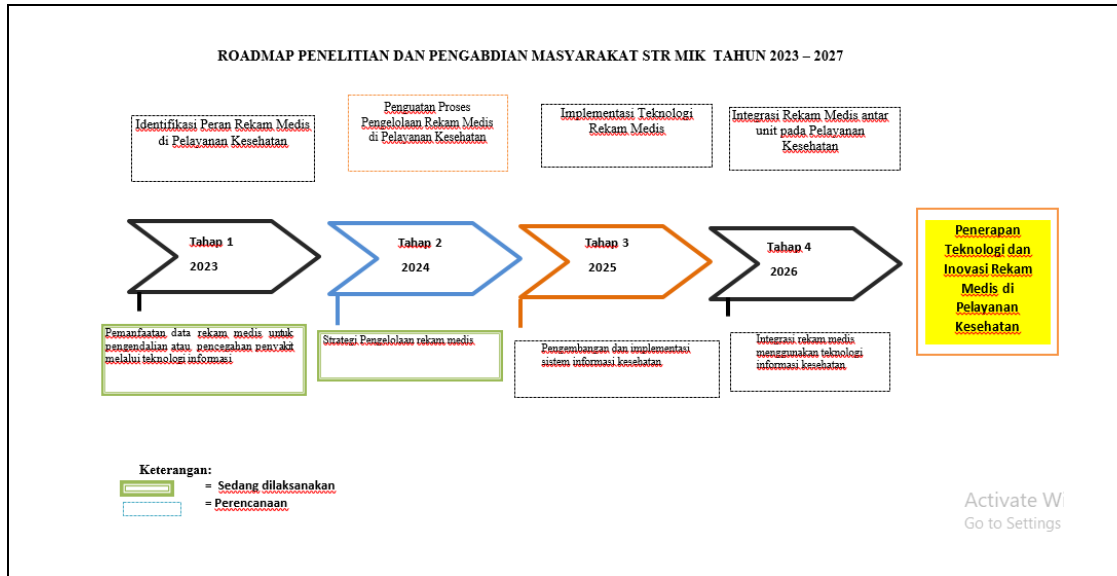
ROADMAP PENELITIAN DAN PENGABDIAN MASYARAKAT STR MIK TAHUN 2023 – 2027

Identifikasi Peran Rekam Medis di Pelayanan Kesehatan

Penguatan Proses Pengelolaan Rekam Medis di Pelayanan Kesehatan

Implementasi Teknologi Rekam Medis

Integrasi Rekam Medis antar unit pada Pelayanan Kesehatan

Tahap 1
2023

Tahap 2
2024

Tahap 3
2025

Tahap 4
2026

Penerapan Teknologi dan Inovasi Rekam Medis di Pelayanan Kesehatan

Pemanfaatan data rekam medis untuk pengendalian atau pencegahan penyakit melalui teknologi informasi

Strategi Pengelolaan rekam medis

Pengembangan dan implementasi sistem informasi kesehatan

Integrasi rekam medis menggunakan teknologi informasi kesehatan

Keterangan:
= Sedang dilaksanakan
= Perencanaan

Activate W
Go to Settings